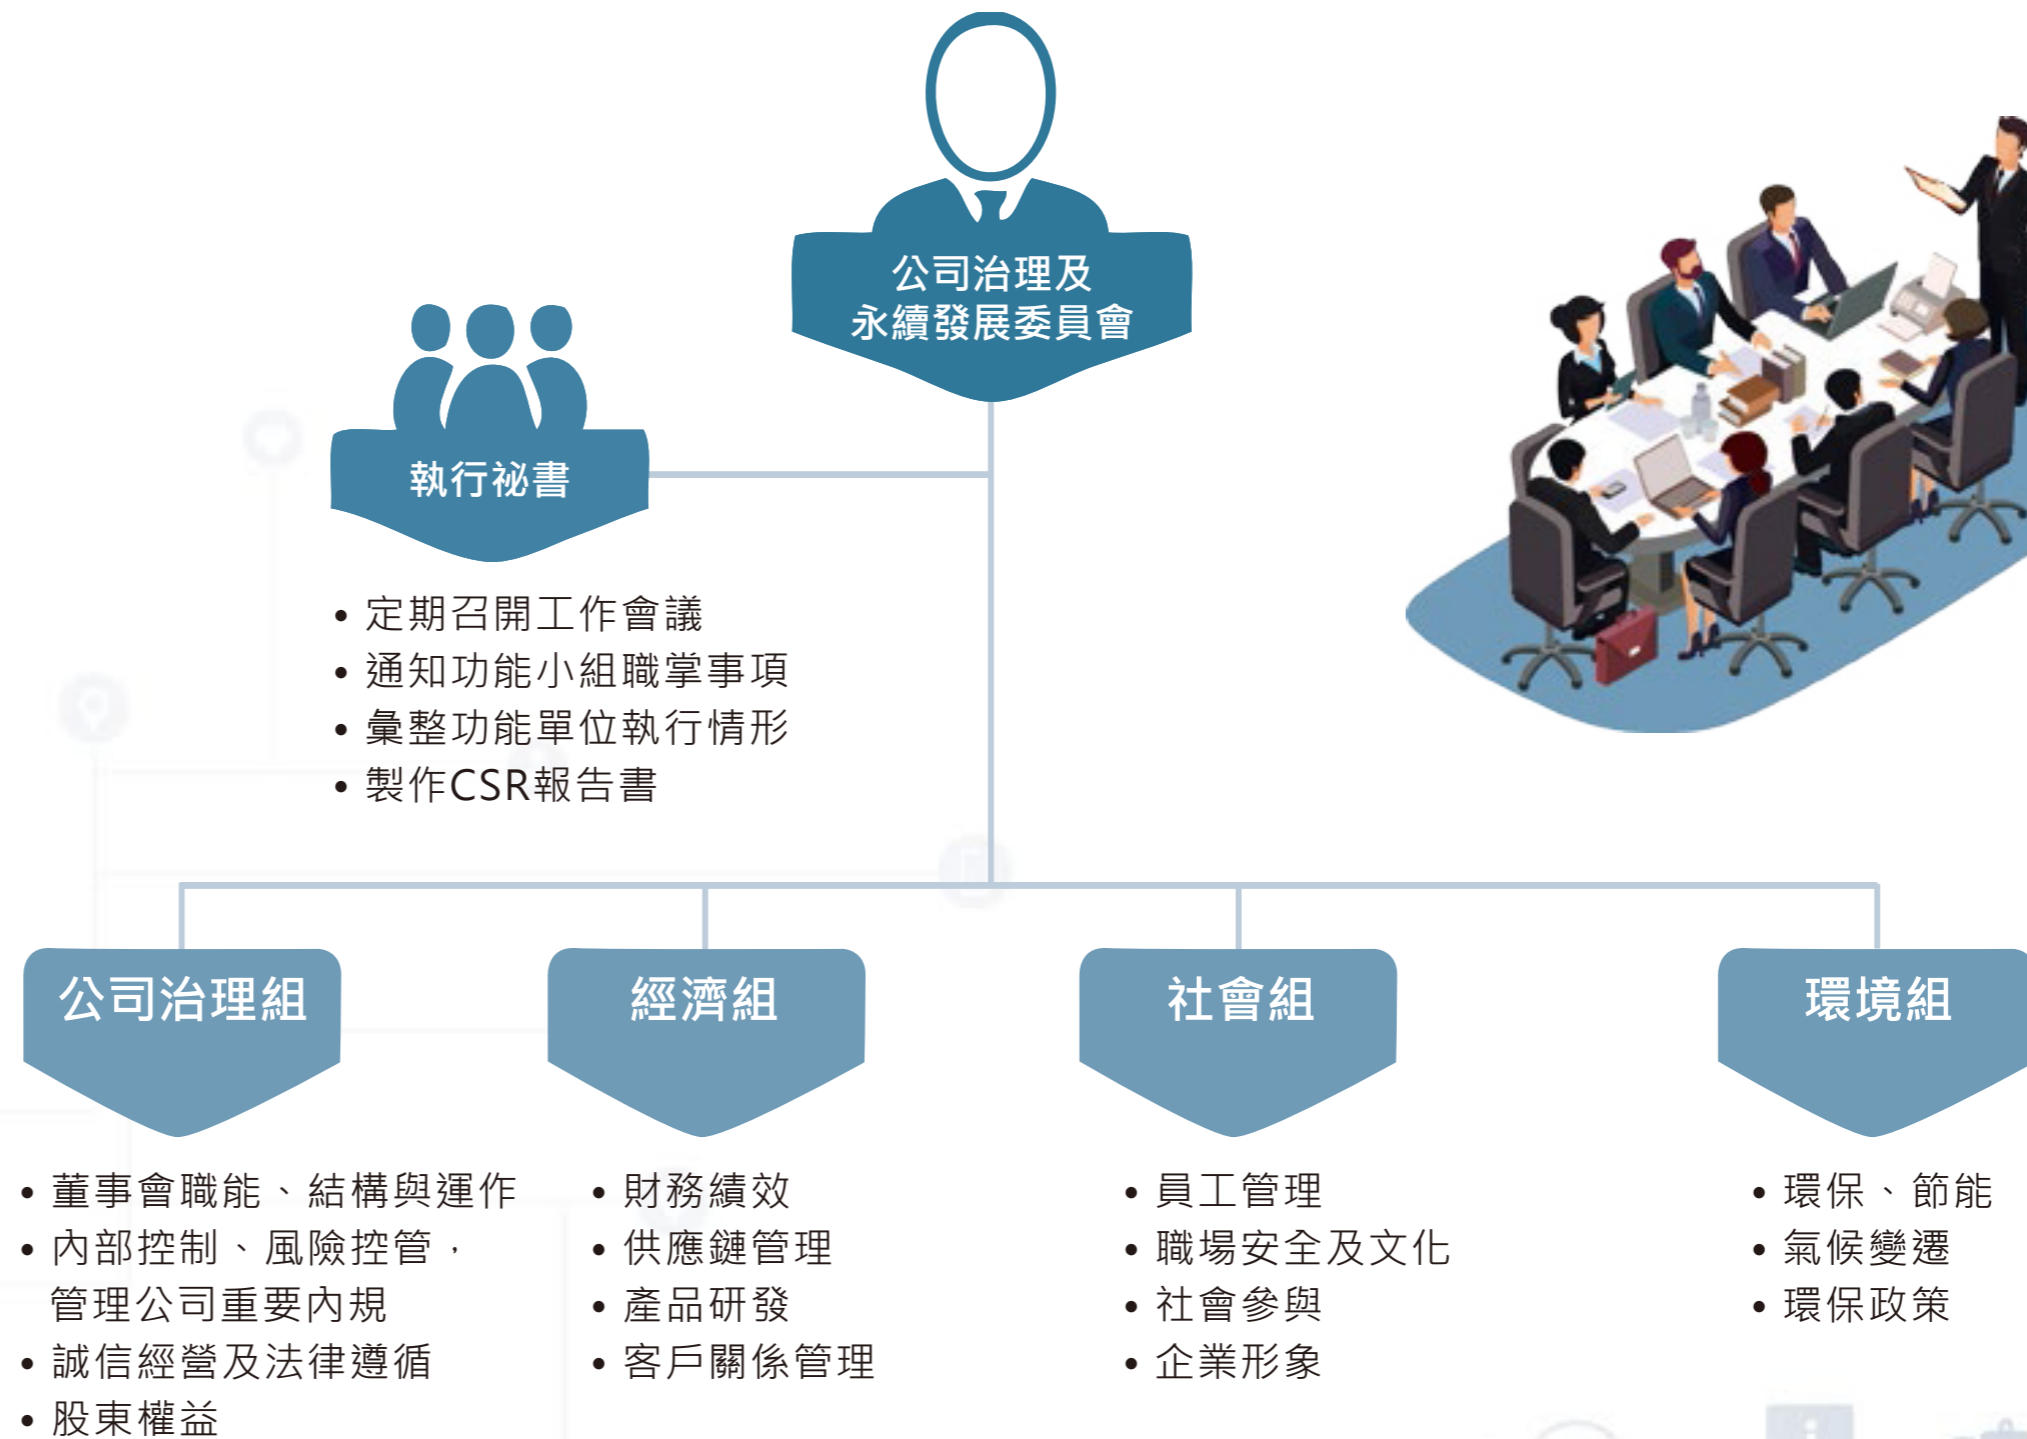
公司治理及
永續發展委員會

執行祕書

• 定期召開工作會議
• 通知功能小組職掌事項
• 彙整功能單位執行情形
• 製作CSR報告書

公司治理組

• 董事會職能、結構與運作
• 內部控制、風險控管，管理公司重要內規
• 誠信經營及法律遵循
• 股東權益

經濟組

• 財務績效
• 供應鏈管理
• 產品研發
• 客戶關係管理

社會組

• 員工管理
• 職場安全及文化
• 社會參與
• 企業形象

環境組

• 環保、節能
• 氣候變遷
• 環保政策